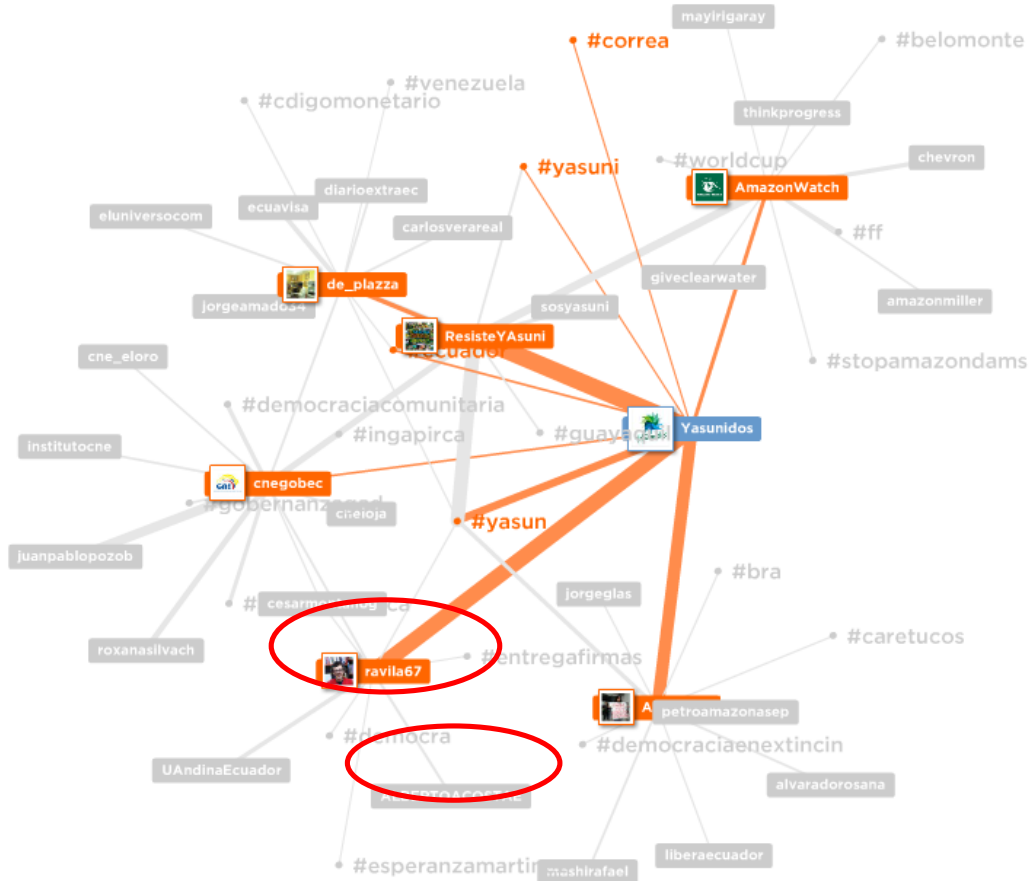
mayirigaray
#belomonte
#correa
#venezuela
#cdigomonetario
thinkprogress
#yasuni
#worldcup
chevron
AmazonWatch
diarioextraec
ecuavisa
eluniversocom
carlosverareal
#ff
giveclearwater
de_plazza
amazonmiller
jorgeamado84
sosyasuni
ResisteYAsuni
#ecuador
cne_eloro
#stopamazondams
#democraciacomunitaria
Yasunidos
#ingapirca
#guayaquil
institutocne
cnegobec
#gobernanza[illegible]
cneloja
#yasun
juanpablopozob
#bra
jorgeglas
#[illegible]
cesarmo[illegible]
roxanasilvach
#caretucos
ravila67
#entregafirmas
A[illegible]
petroamazonasep
#democra
#democraciaenextincin
UAndinaEcuador
alvaradorosana
ALBERTOACOSTAE
liberaecuador
#esperanzamartin
mashirafael